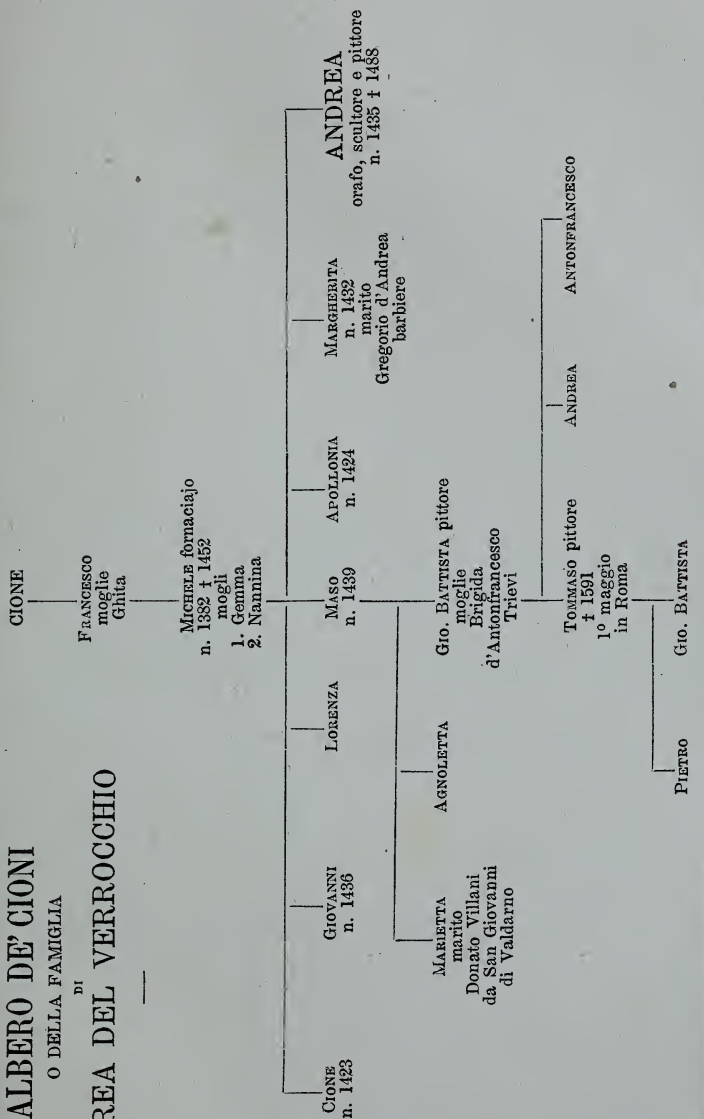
ALBERO DE' CIONI
O DELLA FAMIGLIA
DI
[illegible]REA DEL VERROCCHIO

CIONE

FRANCESCO
moglie
Ghita

MICHELE fornaciajo
n. 1382 † 1452
mogli
1. Gemma
2. Nannina

CIONE
n. 1423

GIOVANNI
n. 1436

LORENZA

MASO
n. 1439

APOLLONIA
n. 1424

MARGHERITA
n. 1432
marito
Gregorio d'Andrea
barbiere

ANDREA
orafo, scultore e pittore
n. 1435 † 1488

MARIETTA
marito
Donato Villani
da San Giovanni
di Valdarno

AGNOLETTA

GIO. BATTISTA pittore
moglie
Brigida
d'Antonfrancesco
Trievi

TOMMASO pittore
† 1591
1° maggio
in Roma

ANDREA

ANTONFRANCESCO

PIETRO

GIO. BATTISTA